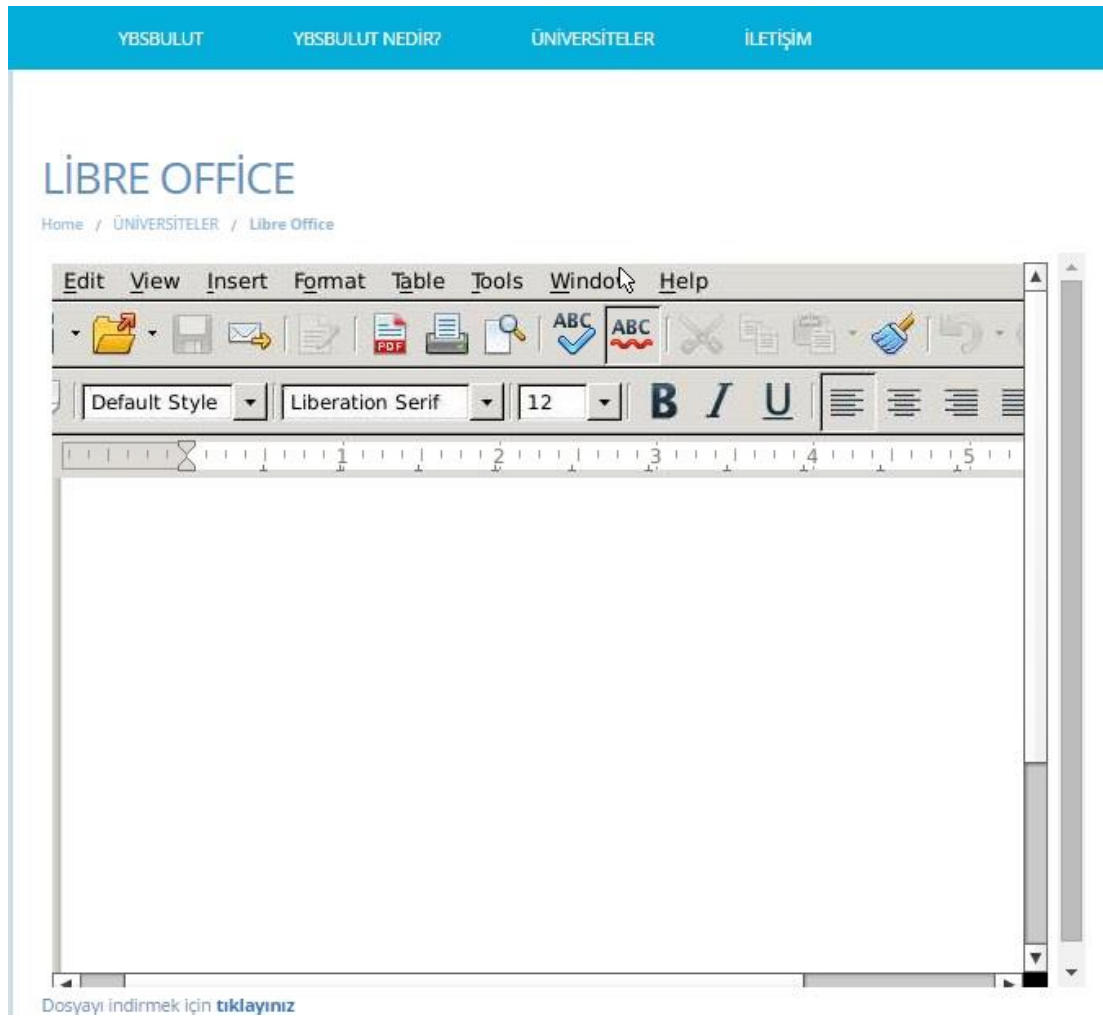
YBSBULUT YBSBULUT NEDİR? ÜNİVERSİTELER İLETİŞİM

LİBRE OFFİCE

Home / ÜNİVERSİTELER / Libre Office

Edit View Insert Format Table Tools Window Help

PDF ABC ABC

Default Style Liberation Serif 12 B I U

1 2 3 4 5

Dosyayı indirmek için tıklayınız